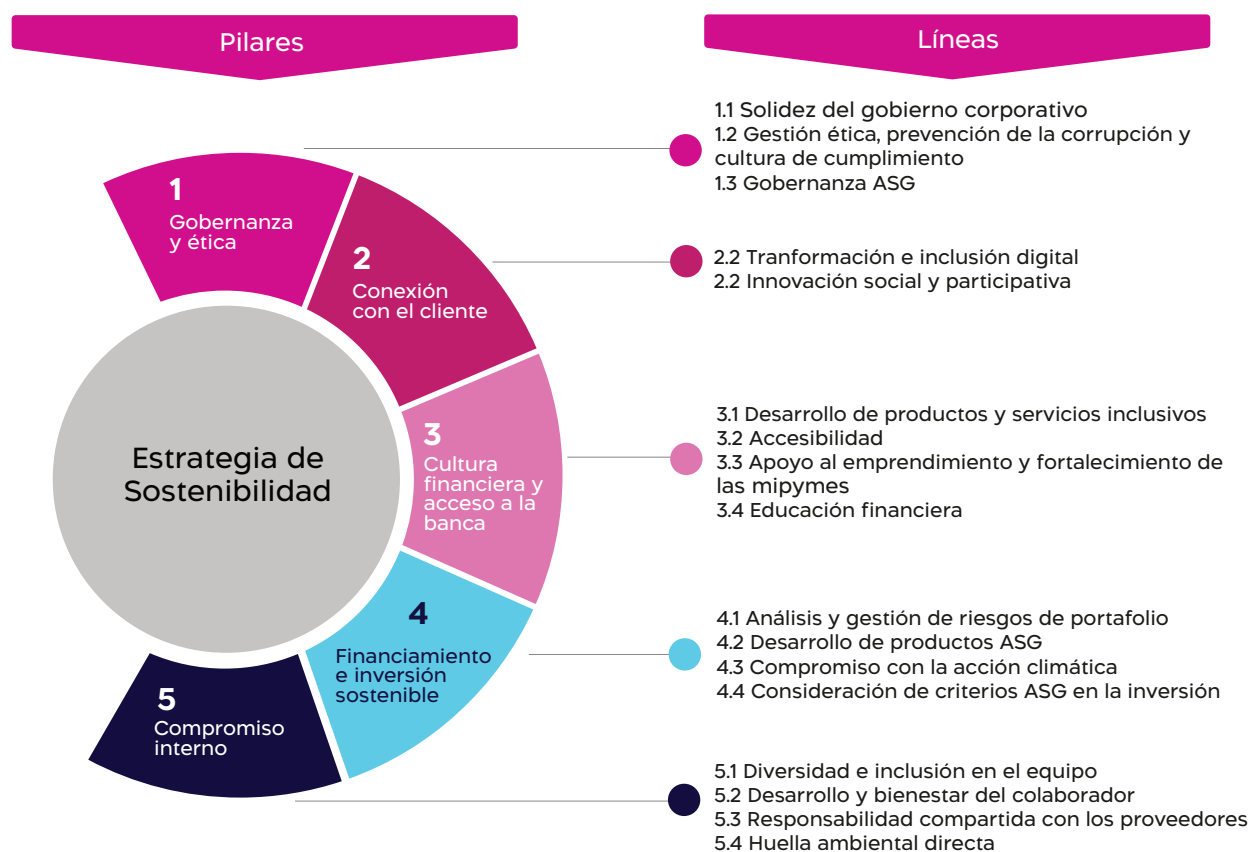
Pilares

Líneas

Estrategia de Sostenibilidad

1
Gobernanza y ética

2
Conexión con el cliente

3
Cultura financiera y acceso a la banca

4
Financiamiento e inversión sostenible

5
Compromiso interno

1.1 Solidez del gobierno corporativo
1.2 Gestión ética, prevención de la corrupción y cultura de cumplimiento
1.3 Gobernanza ASG

2.2 Tranformación e inclusión digital
2.2 Innovación social y participativa

3.1 Desarrollo de productos y servicios inclusivos
3.2 Accesibilidad
3.3 Apoyo al emprendimiento y fortalecimiento de las mipymes
3.4 Educación financiera

4.1 Análisis y gestión de riesgos de portafolio
4.2 Desarrollo de productos ASG
4.3 Compromiso con la acción climática
4.4 Consideración de criterios ASG en la inversión

5.1 Diversidad e inclusión en el equipo
5.2 Desarrollo y bienestar del colaborador
5.3 Responsabilidad compartida con los proveedores
5.4 Huella ambiental directa